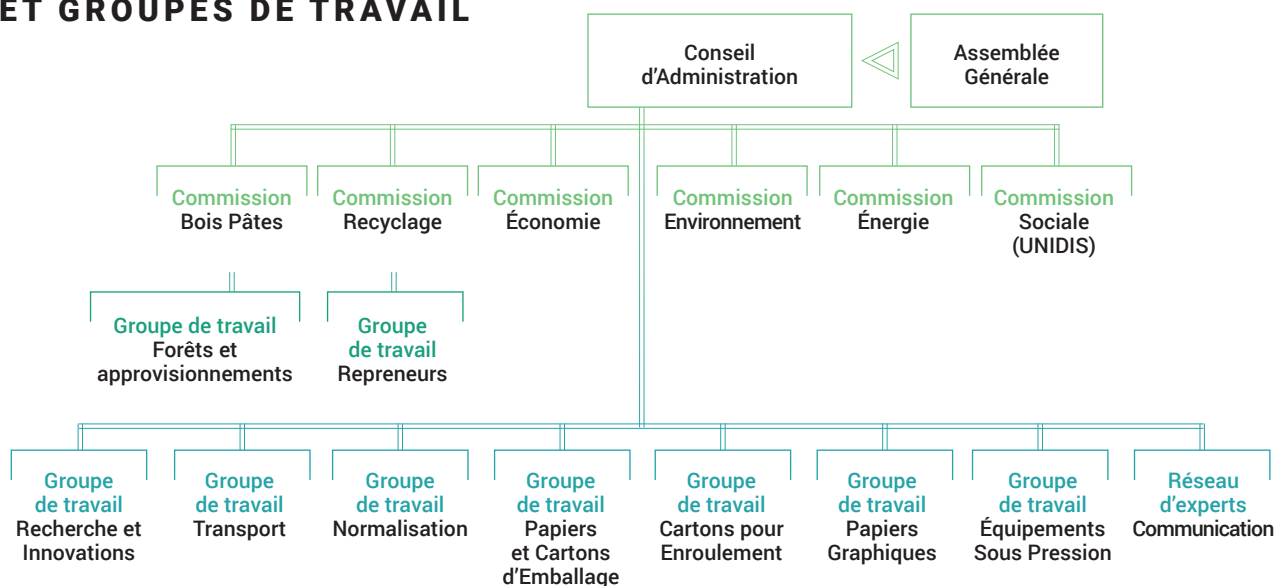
ET GROUPES DE TRAVAIL

Conseil d'Administration

Assemblée Générale

Commission Bois Pâtes

Commission Recyclage

Commission Économie

Commission Environnement

Commission Énergie

Commission Sociale (UNIDIS)

Groupe de travail Forêts et approvisionnements

Groupe de travail Repreneurs

Groupe de travail Recherche et Innovations

Groupe de travail Transport

Groupe de travail Normalisation

Groupe de travail Papiers et Cartons d'Emballage

Groupe de travail Cartons pour Enroulement

Groupe de travail Papiers Graphiques

Groupe de travail Équipements Sous Pression

Réseau d'experts Communication